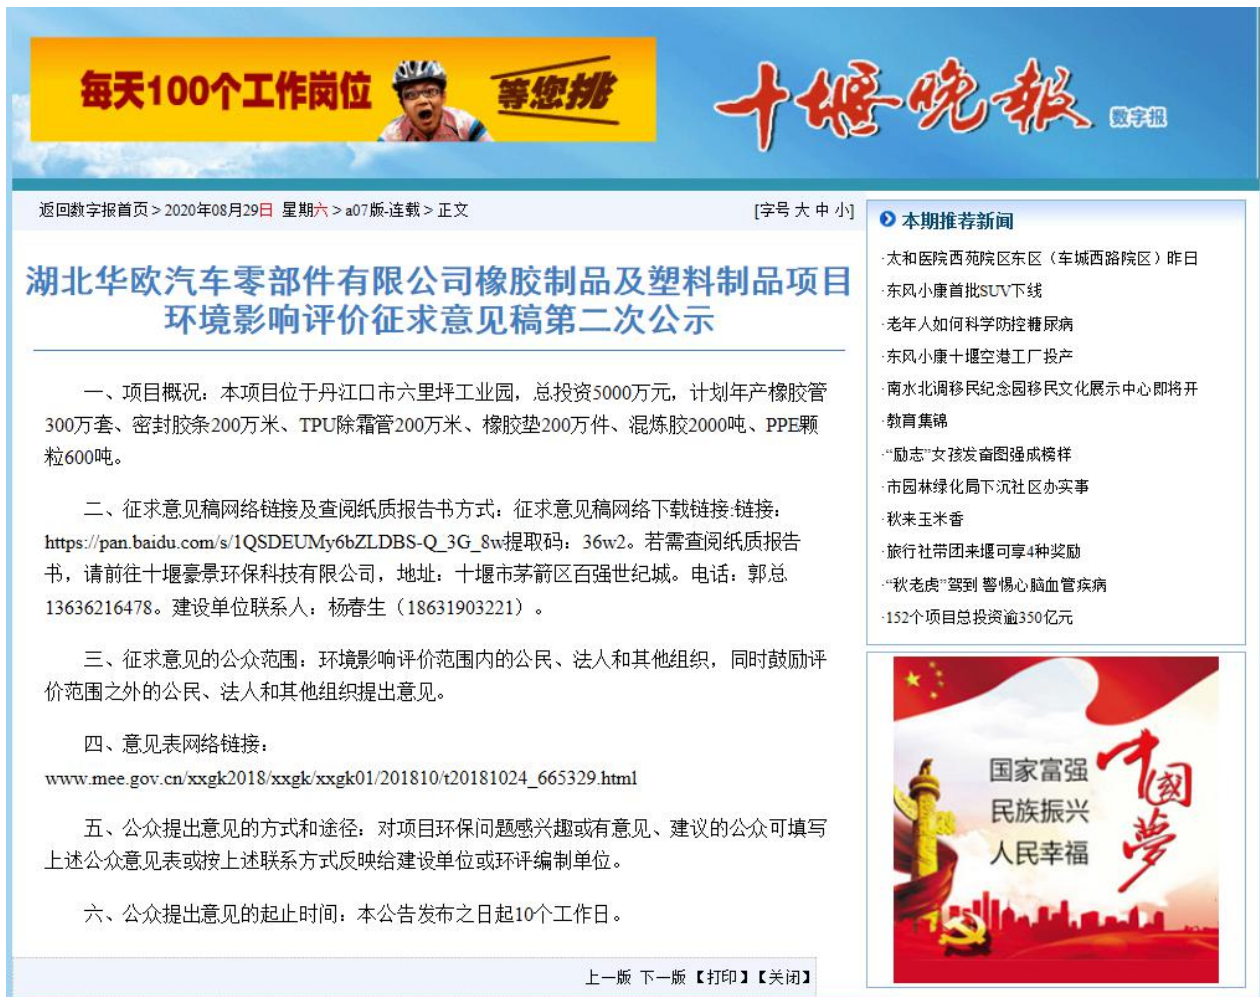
每天100个工作岗位 等您挑

十堰晚报 数字报

返回数字报首页 > 2020年08月29日 星期六 > a07版-连载 > 正文

[字号 大 中 小]

湖北华欧汽车零部件有限公司橡胶制品及塑料制品项目环境影响评价征求意见稿第二次公示

一、项目概况：本项目位于丹江口市六里坪工业园，总投资5000万元，计划年产橡胶管300万套、密封胶条200万米、TPU除霜管200万米、橡胶垫200万件、混炼胶2000吨、PPE颗粒600吨。

二、征求意见稿网络链接及查阅纸质报告书方式：征求意见稿网络下载链接:链接：https://pan.baidu.com/s/1QSDEUMy6bZLDBS-Q_3G_8w提取码：36w2。若需查阅纸质报告书，请前往十堰豪景环保科技有限公司，地址：十堰市茅箭区百强世纪城。电话：郭总13636216478。建设单位联系人：杨春生（18631903221）。

三、征求意见的公众范围：环境影响评价范围内的公民、法人和其他组织，同时鼓励评价范围之外的公民、法人和其他组织提出意见。

四、意见表网络链接：www.mee.gov.cn/xxgk2018/xxgk/xxgk01/201810/t20181024_665329.html

五、公众提出意见的方式和途径：对项目环保问题感兴趣或有意见、建议的公众可填写上述公众意见表或按上述联系方式反映给建设单位或环评编制单位。

六、公众提出意见的起止时间：本公告发布之日起10个工作日。

上一版 下一版 【打印】【关闭】

本期推荐新闻

·太和医院西苑院区东区（车城西路院区）昨日
·东风小康首批SUV下线
·老年人如何科学防控糖尿病
·东风小康十堰空港工厂投产
·南水北调移民纪念园移民文化展示中心即将开
·教育集锦
·"励志"女孩发奋图强成榜样
·市园林绿化局下沉社区办实事
·秋来玉米香
·旅行社带团来堰可享4种奖励
·"秋老虎"驾到 警惕心脑血管疾病
·152个项目总投资逾350亿元

国家富强
民族振兴
人民幸福
中国梦